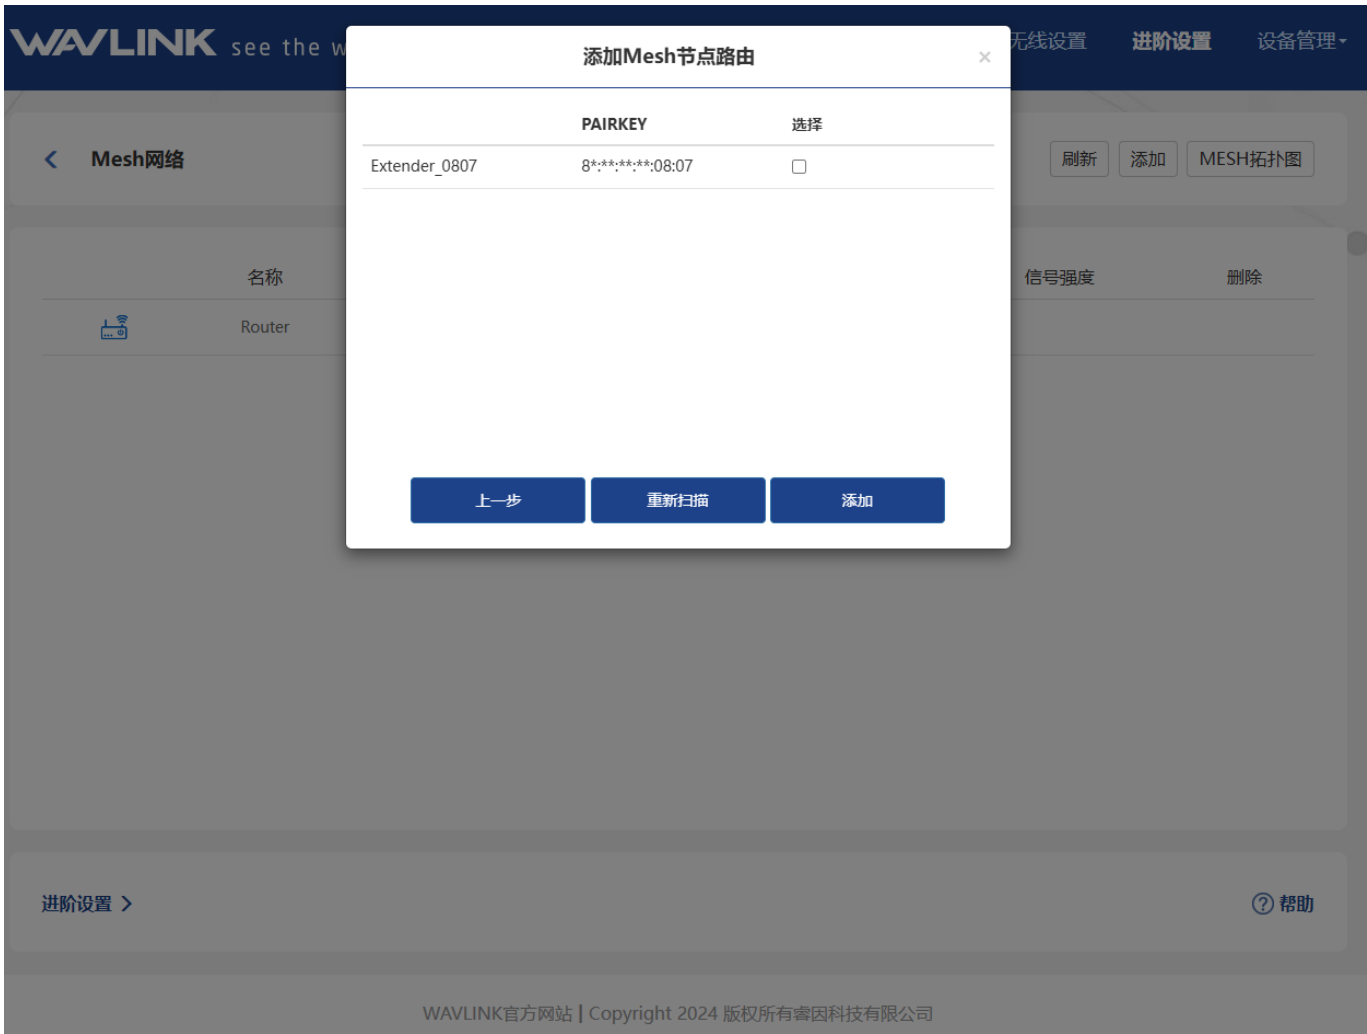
WAVLINK see the w

无线设置 进阶设置 设备管理

Mesh网络

刷新 添加 MESH拓扑图

名称 信号强度 删除

Router

添加Mesh节点路由 ×

| | PAIRKEY | 选择 |
|---|---|---|
| Extender_0807 | 8*:**:**:**:08:07 | ☐ |

上一步 重新扫描 添加

进阶设置 >

? 帮助

WAVLINK官方网站 | Copyright 2024 版权所有睿因科技有限公司